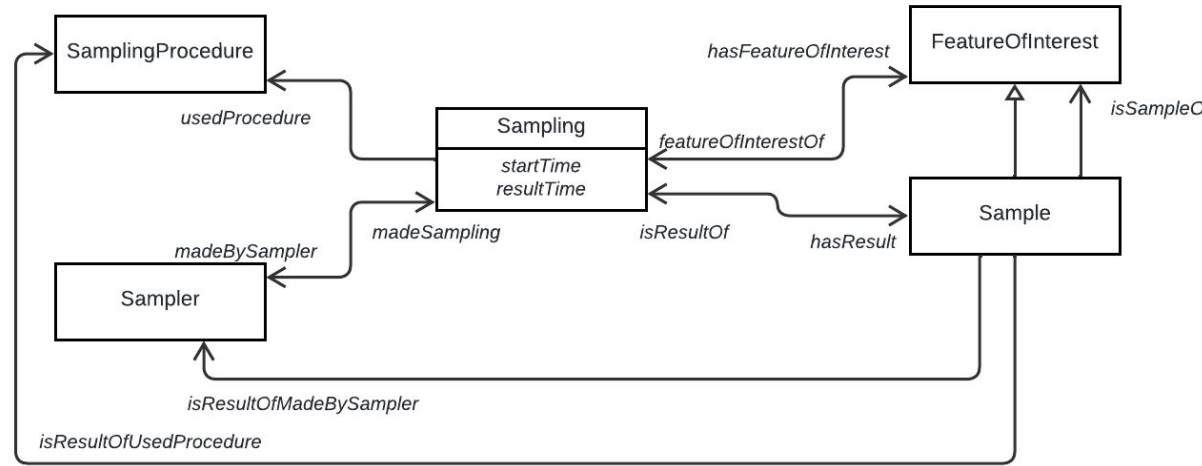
SamplingProcedure

hasFeatureOfInterest

FeatureOfInterest

usedProcedure

Sampling

startTime
resultTime

featureOfInterestOf

isSampleO

madeBySampler

madeSampling

isResultOf

hasResult

Sample

Sampler

isResultOfMadeBySampler

isResultOfUsedProcedure